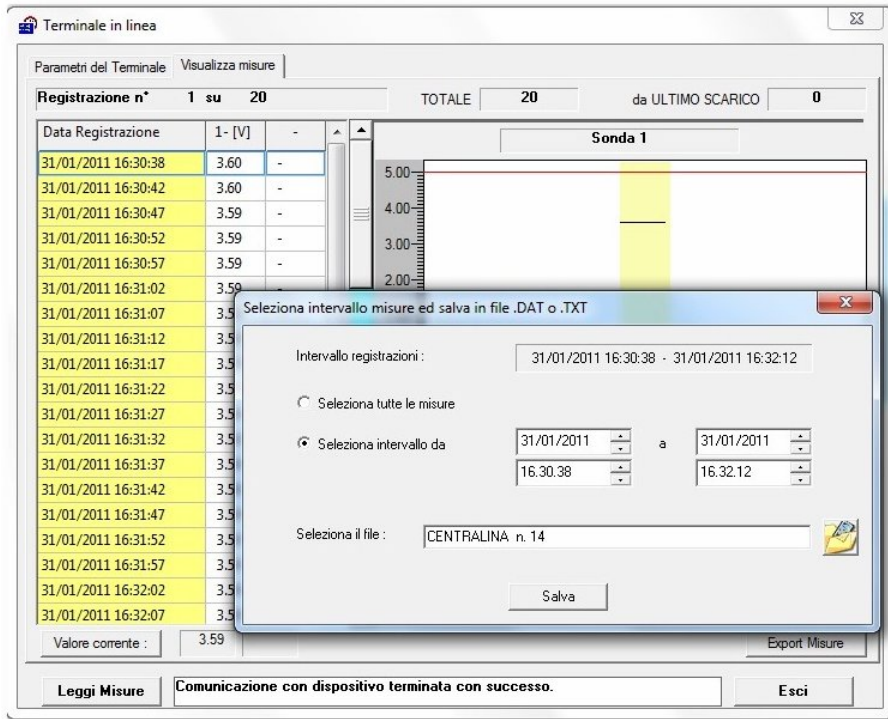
Terminale in linea

Parametri del Terminale | Visualizza misure

Registrazione n° 1 su 20

TOTALE 20

da ULTIMO SCARICO 0

| Data Registrazione | 1- [V] | - |
|---|---|---|
| 31/01/2011 16:30:38 | 3.60 | - |
| 31/01/2011 16:30:42 | 3.60 | - |
| 31/01/2011 16:30:47 | 3.59 | - |
| 31/01/2011 16:30:52 | 3.59 | - |
| 31/01/2011 16:30:57 | 3.59 | - |
| 31/01/2011 16:31:02 | 3.59 | |
| 31/01/2011 16:31:07 | 3.5 | |
| 31/01/2011 16:31:12 | 3.5 | |
| 31/01/2011 16:31:17 | 3.5 | |
| 31/01/2011 16:31:22 | 3.5 | |
| 31/01/2011 16:31:27 | 3.5 | |
| 31/01/2011 16:31:32 | 3.5 | |
| 31/01/2011 16:31:37 | 3.5 | |
| 31/01/2011 16:31:42 | 3.5 | |
| 31/01/2011 16:31:47 | 3.5 | |
| 31/01/2011 16:31:52 | 3.5 | |
| 31/01/2011 16:31:57 | 3.5 | |
| 31/01/2011 16:32:02 | 3.5 | |
| 31/01/2011 16:32:07 | 3.5 | |

Sonda 1

5.00
4.00
3.00
2.00

Seleziona intervallo misure ed salva in file .DAT o .TXT

Intervallo registrazioni :

31/01/2011 16:30:38 - 31/01/2011 16:32:12

Seleziona tutte le misure

Seleziona intervallo da

31/01/2011

16.30.38

a

31/01/2011

16.32.12

Seleziona il file :

CENTRALINA n. 14

Salva

Valore corrente : 3.59

Export Misure

Leggi Misure

Comunicazione con dispositivo terminata con successo.

Esci